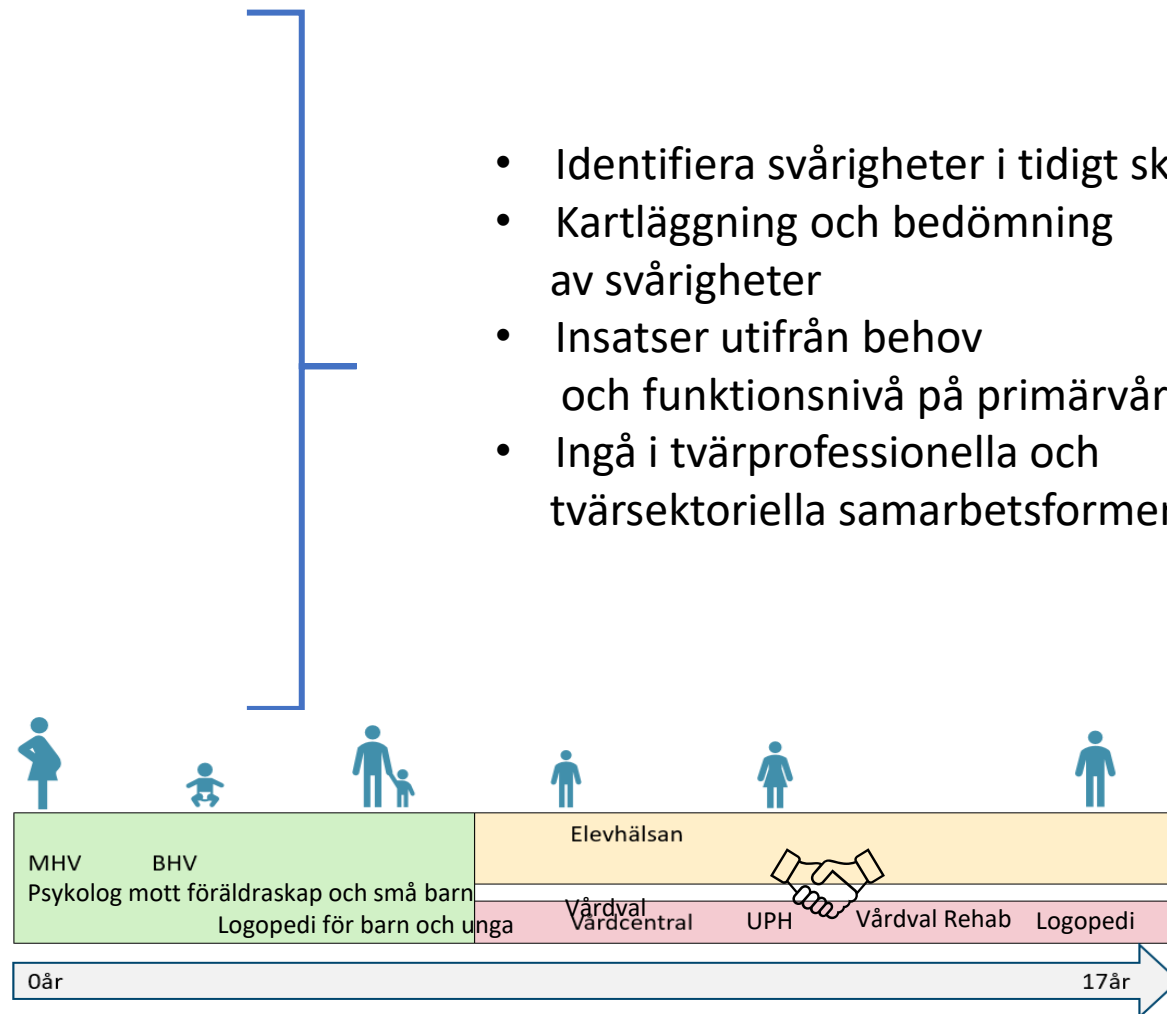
- Identifiera svårigheter i tidigt sk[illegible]
- Kartläggning och bedömning av svårigheter
- Insatser utifrån behov och funktionsnivå på primärvår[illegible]
- Ingå i tvärprofessionella och tvärsektoriella samarbetsformer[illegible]

Elevhälsan

MHV BHV
Psykolog mott föräldraskap och små barn
Logopedi för barn och unga

Vårdval Vårdcentral UPH Vårdval Rehab Logopedi

0år 17år